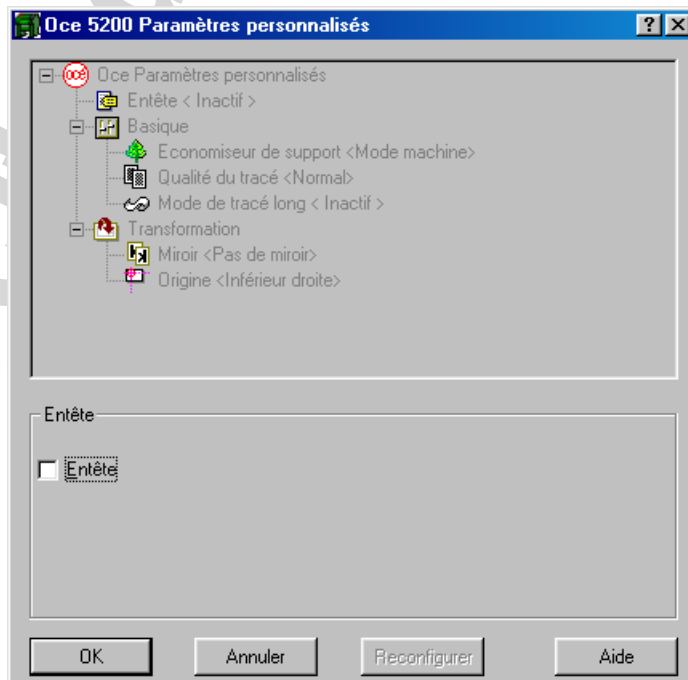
Oce 5200 Paramètres personnalisés

?

X

océ Oce Paramètres personnalisés

Entête < Inactif >

Basique

Economiseur de support <Mode machine>

Qualité du tracé <Normal>

Mode de tracé long < Inactif >

Transformation

Miroir <Pas de miroir>

Origine <Inférieur droite>

Entête

Entête

OK

Annuler

Reconfigurer

Aide